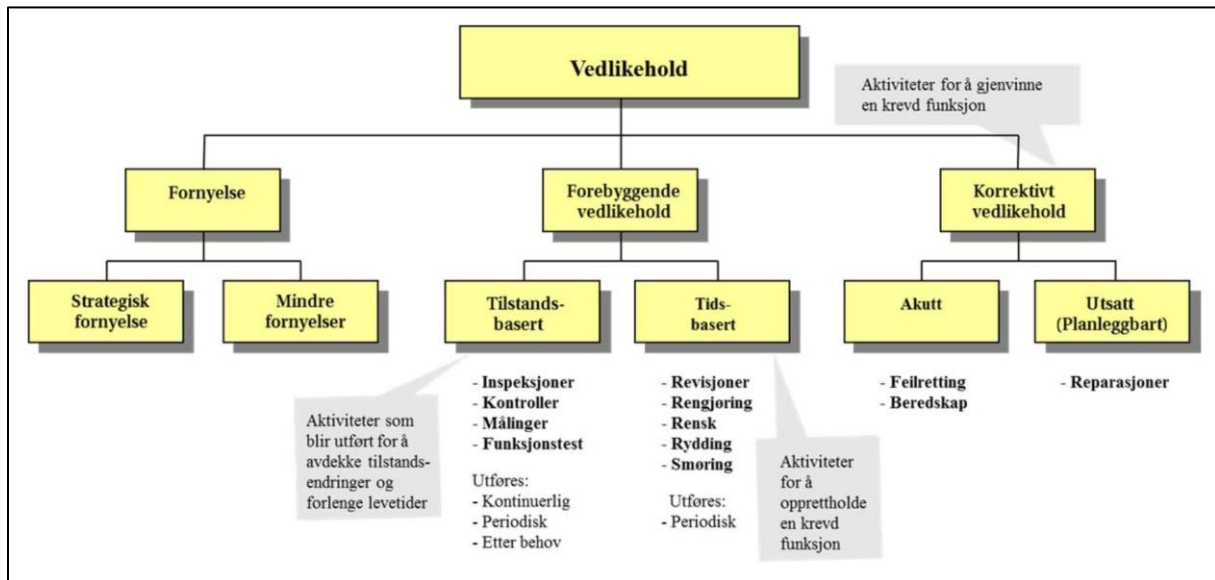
Vedlikehold

Aktiviteter for å gjenvinne en krevd funksjon

Fornyelse

Forebyggende vedlikehold

Korrektivt vedlikehold

Strategisk fornyelse

Mindre fornyelser

Tilstandsbasert

Tidsbasert

Akutt

Utsatt (Planleggbart)

Aktiviteter som blir utført for å avdekke tilstandsendringer og forlenge levetider

- Inspeksjoner
- Kontroller
- Målinger
- Funksjonstest

Utføres:
- Kontinuerlig
- Periodisk
- Etter behov

- Revisjoner
- Rengjøring
- Rensk
- Rydding
- Smøring

Utføres:
- Periodisk

Aktiviteter for å opprettholde en krevd funksjon

- Feilretting
- Beredskap

- Reparasjoner